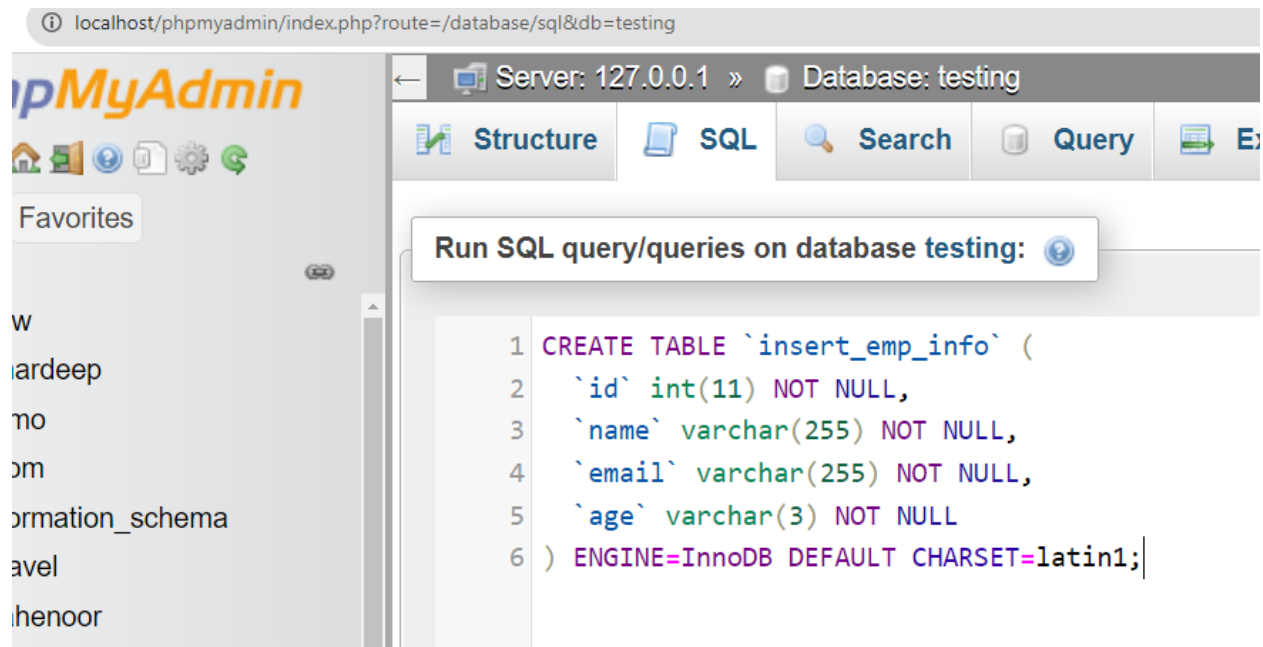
localhost/phpmyadmin/index.php?route=/database/sql&db=testing

pMyAdmin

Favorites

w
ardeep
mo
om
ormation_schema
avel
henoor

Server: 127.0.0.1 » Database: testing

Structure SQL Search Query Ex

Run SQL query/queries on database testing:

1 CREATE TABLE `insert_emp_info` (
2 `id` int(11) NOT NULL,
3 `name` varchar(255) NOT NULL,
4 `email` varchar(255) NOT NULL,
5 `age` varchar(3) NOT NULL
6 ) ENGINE=InnoDB DEFAULT CHARSET=latin1;